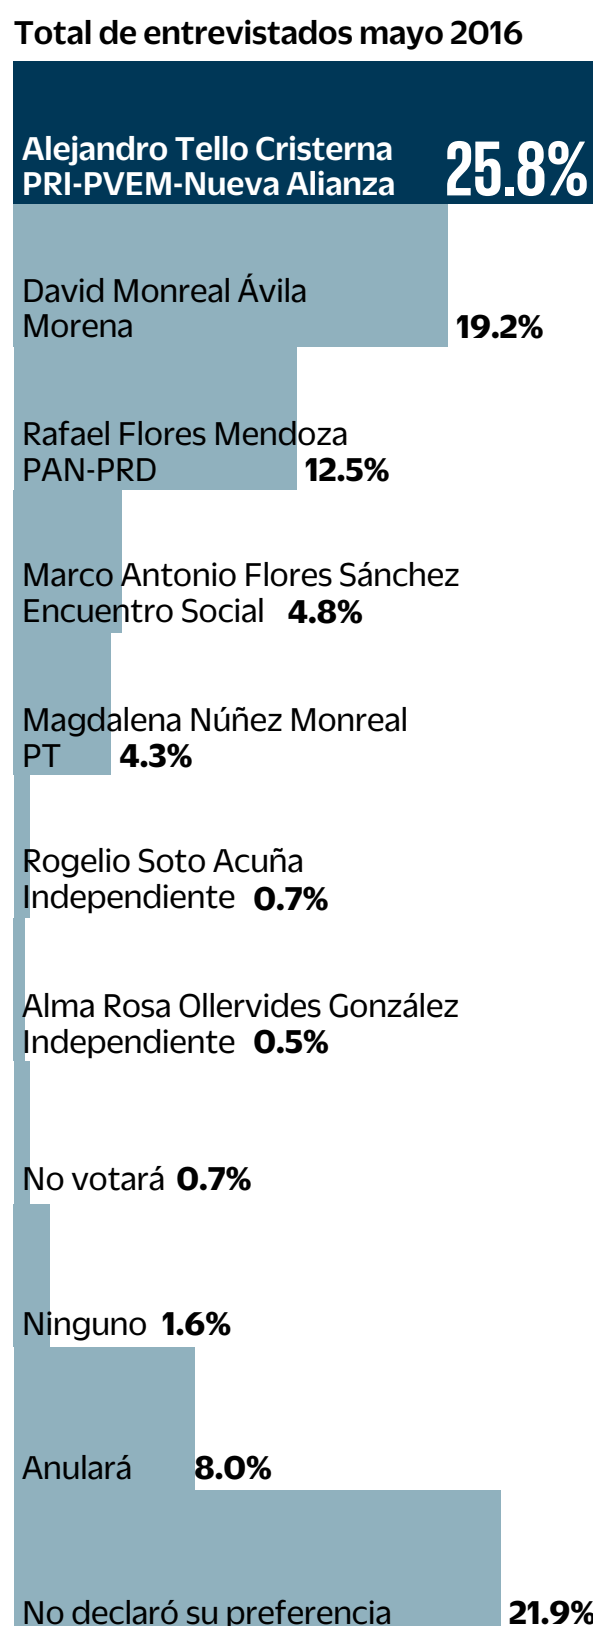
Total de entrevistados mayo 2016

Alejandro Tello Cristerna
PRI-PVEM-Nueva Alianza 25.8%

David Monreal Ávila
Morena 19.2%

Rafael Flores Mendoza
PAN-PRD 12.5%

Marco Antonio Flores Sánchez
Encuentro Social 4.8%

Magdalena Núñez Monreal
PT 4.3%

Rogelio Soto Acuña
Independiente 0.7%

Alma Rosa Ollervides González
Independiente 0.5%

No votará 0.7%

Ninguno 1.6%

Anulará 8.0%

No declaró su preferencia 21.9%